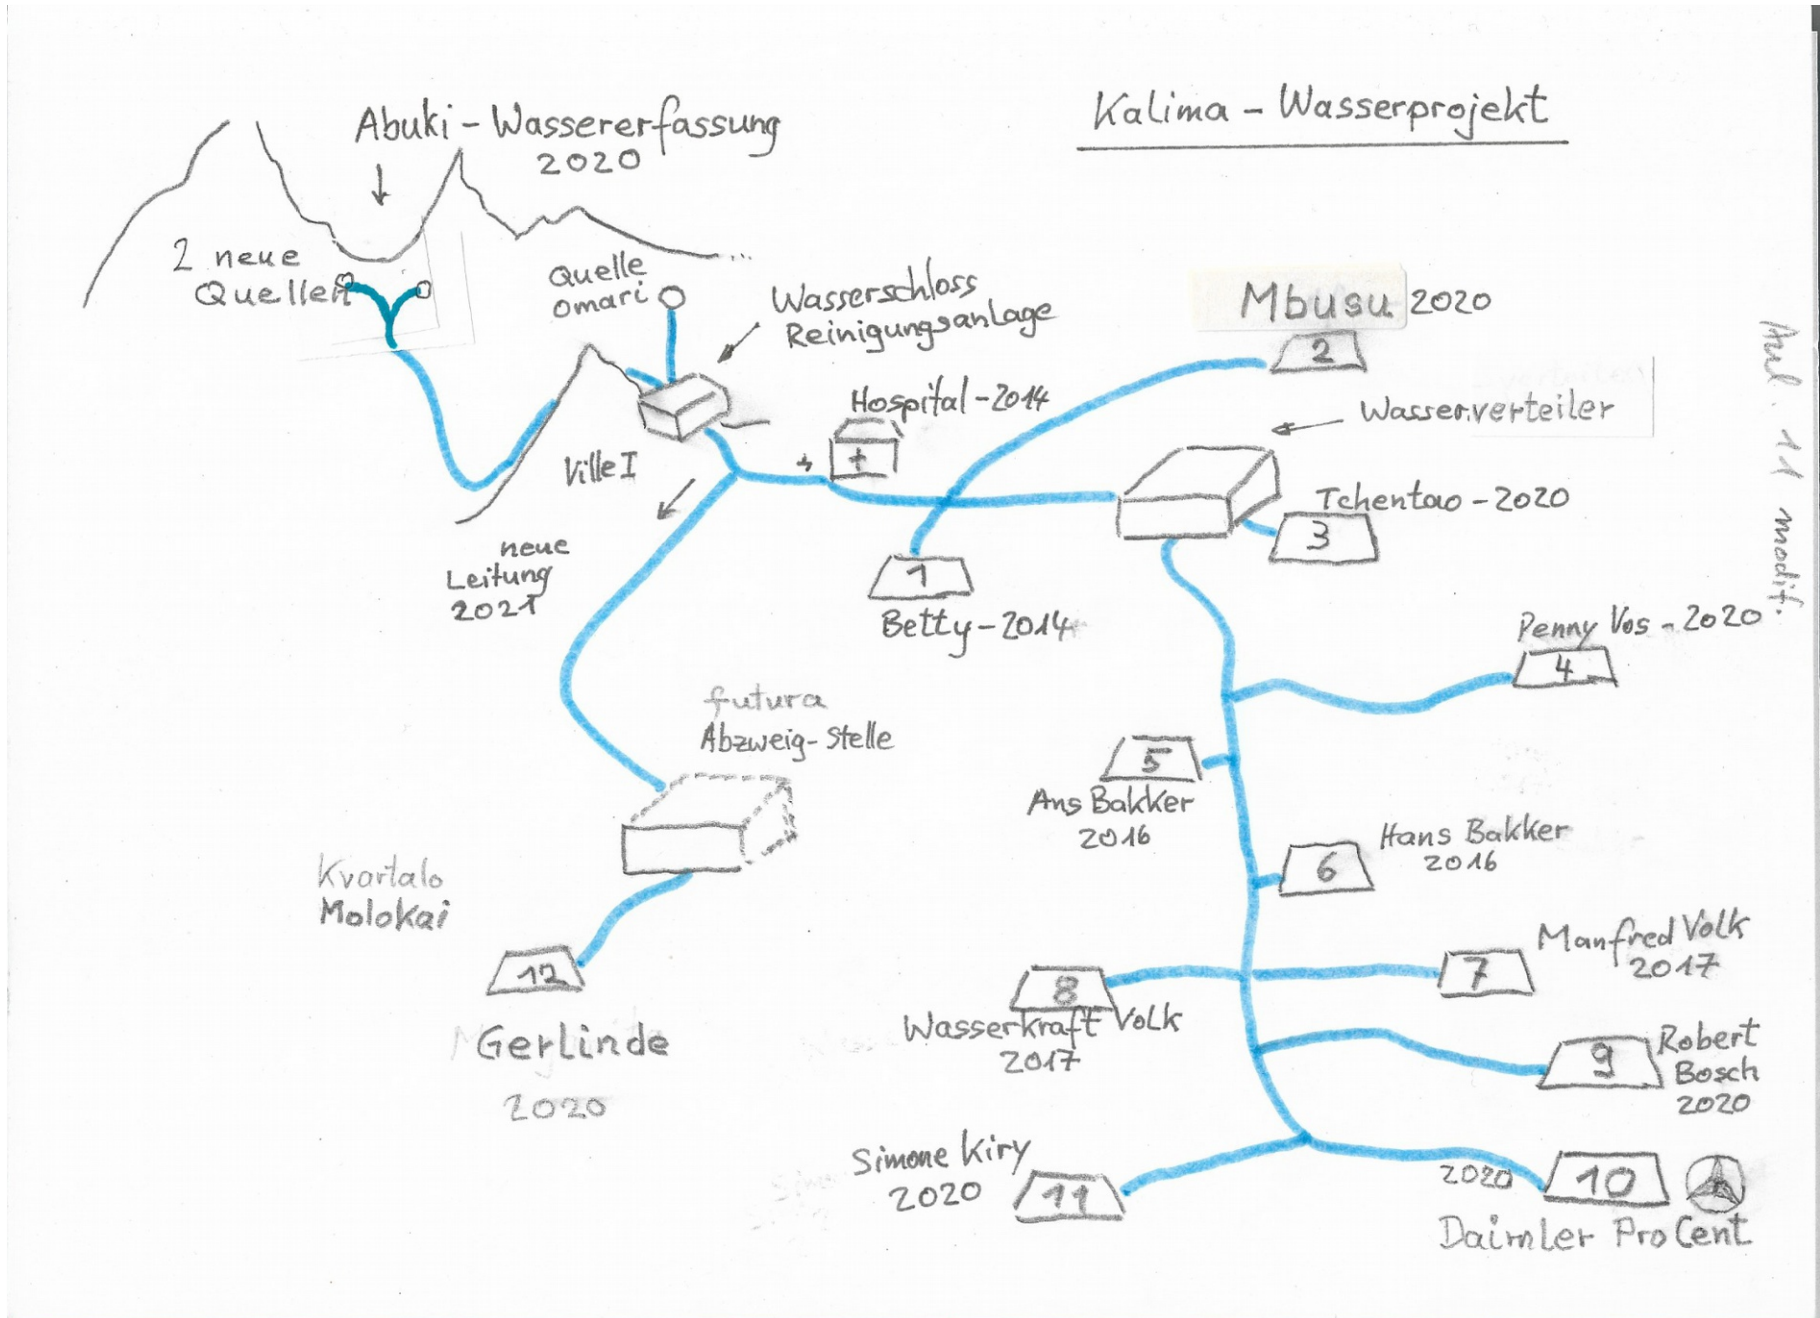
Kalima - Wasserprojekt

Abuki - Wassererfassung 2020

2 neue Quellen

Quelle omari

Wasserschloss Reinigungsanlage

Hospital - 2014

Mbusu 2020

2

Wasserverteiler

Ville I

neue Leitung 2021

1

Betty - 2014

Tchentao - 2020

3

Penny Vos - 2020

4

futura Abzweig-Stelle

5

Ans Bakker 2016

6

Hans Bakker 2016

Kvartalo Molokai

12

Gerlinde 2020

8

Wasserkraft Volk 2017

7

Manfred Volk 2017

9

Robert Bosch 2020

Simone Kiry 2020

11

2020

10

Daimler Pro Cent

Aul. 11 modif.